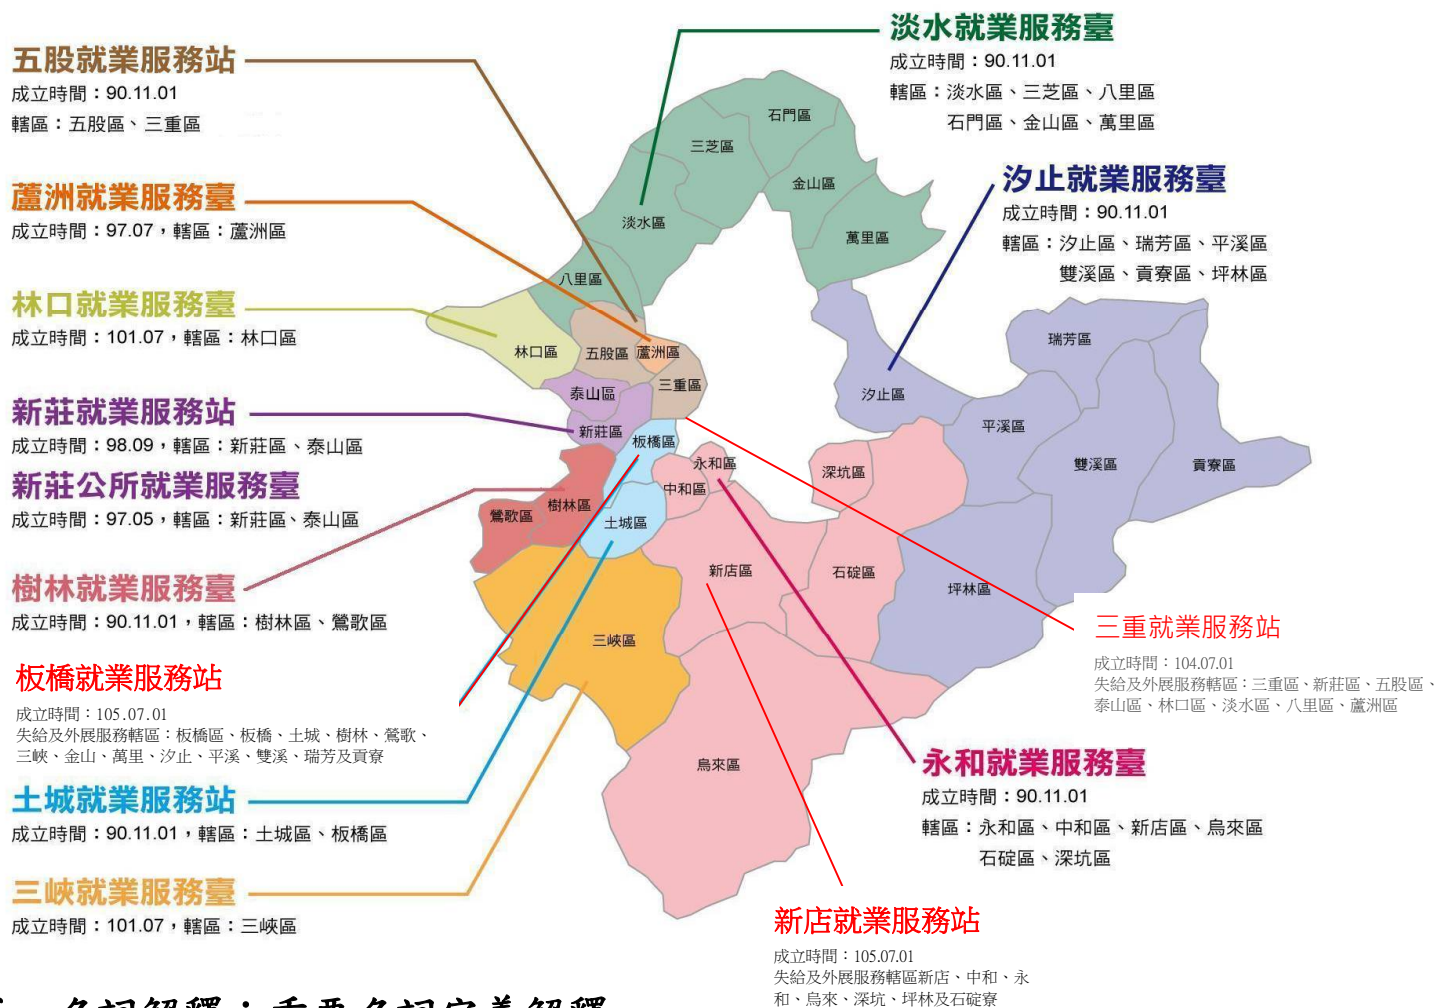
五股就業服務站
成立時間：90.11.01
轄區：五股區、三重區

蘆洲就業服務臺
成立時間：97.07，轄區：蘆洲區

林口就業服務臺
成立時間：101.07，轄區：林口區

新莊就業服務站
成立時間：98.09，轄區：新莊區、泰山區

新莊公所就業服務臺
成立時間：97.05，轄區：新莊區、泰山區

樹林就業服務臺
成立時間：90.11.01，轄區：樹林區、鶯歌區

板橋就業服務站
成立時間：105.07.01
失給及外展服務轄區：板橋區、板橋、土城、樹林、鶯歌、三峽、金山、萬里、汐止、平溪、雙溪、瑞芳及貢寮

土城就業服務站
成立時間：90.11.01，轄區：土城區、板橋區

三峽就業服務臺
成立時間：101.07，轄區：三峽區

淡水就業服務臺
成立時間：90.11.01
轄區：淡水區、三芝區、八里區
石門區、金山區、萬里區

汐止就業服務臺
成立時間：90.11.01
轄區：汐止區、瑞芳區、平溪區
雙溪區、貢寮區、坪林區

石門區
三芝區
金山區
淡水區
萬里區
八里區
林口區
五股區
蘆洲區
三重區
泰山區
新莊區
板橋區
永和區
中和區
鶯歌區
樹林區
土城區
汐止區
瑞芳區
平溪區
雙溪區
貢寮區
深坑區
新店區
石碇區
坪林區
三峽區
烏來區

三重就業服務站
成立時間：104.07.01
失給及外展服務轄區：三重區、新莊區、五股區、泰山區、林口區、淡水區、八里區、蘆洲區

永和就業服務臺
成立時間：90.11.01
轄區：永和區、中和區、新店區、烏來區
石碇區、深坑區

新店就業服務站
成立時間：105.07.01
失給及外展服務轄區新店、中和、永和、烏來、深坑、坪林及石碇寮